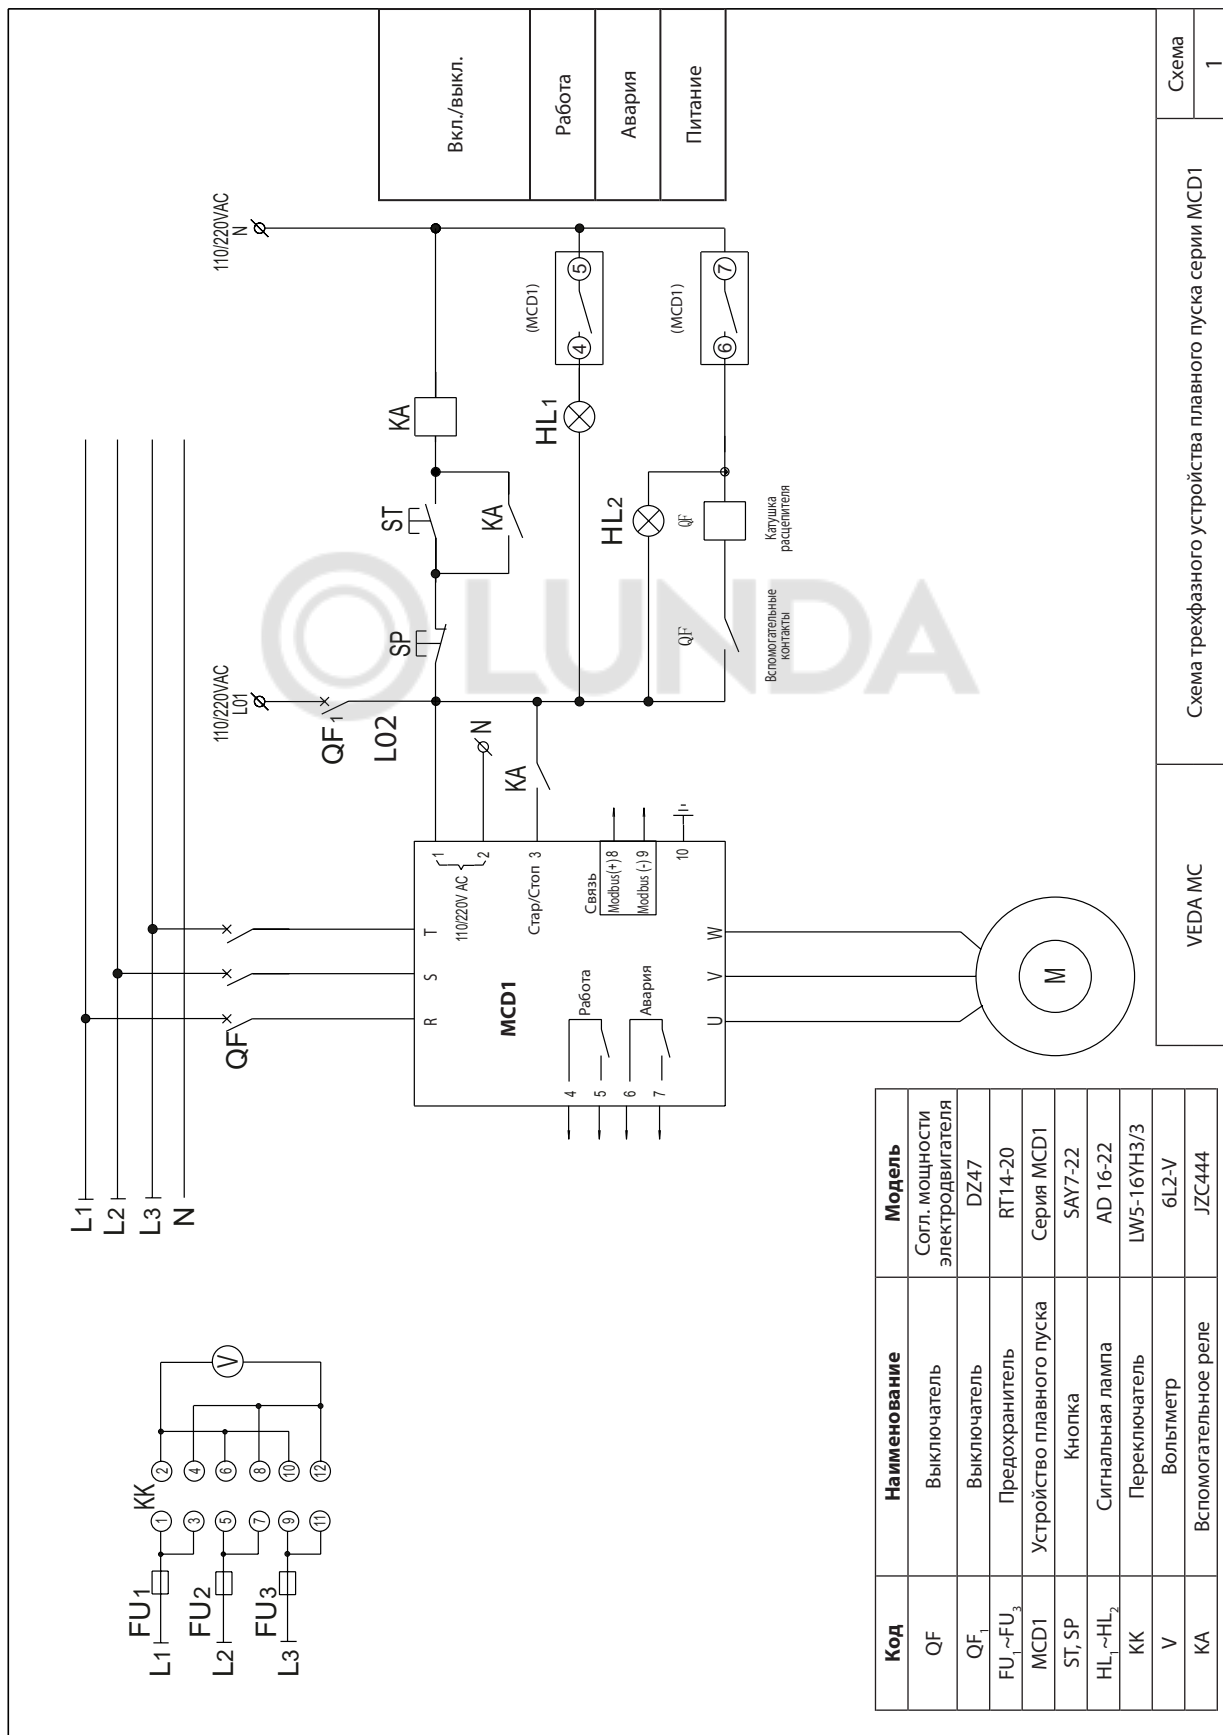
Вкл./выкл.

Работа

Авария

Питание

Схема

1

Схема трехфазного устройства плавного пуска серии MCD1

VEDA MC

110/220VAC
N

(MCD1)

4 5

(MCD1)

6 7

KA

HL1

ST

KA

HL2

QF

Катушка расцепителя

SP

QF

Вспомогательные контакты

110/220VAC
L01

QF1

L02

N

KA

L1
L2
L3
N

QF

R S T

110/220V AC 1 2

Стар/Стоп 3

Связь
Modbus(+) 8
Modbus (-) 9

10

MCD1

Работа

Авария

4 5 6 7

U V W

M

FU1
FU2
FU3
L1
L2
L3

KK

1 3 5 7 9 11
2 4 6 8 10 12

V

| Код | Наименование | Модель |
|---|---|---|
| QF | Выключатель | Согл. мощности электродвигателя |
| $QF_1$ | Выключатель | DZ47 |
| $FU_1$~$FU_3$ | Предохранитель | RT14-20 |
| MCD1 | Устройство плавного пуска | Серия MCD1 |
| ST, SP | Кнопка | SAY7-22 |
| $HL_1$~$HL_2$ | Сигнальная лампа | AD 16-22 |
| KK | Переключатель | LW5-16YH3/3 |
| V | Вольтметр | 6L2-V |
| KA | Вспомогательное реле | JZC444 |

LUNDA